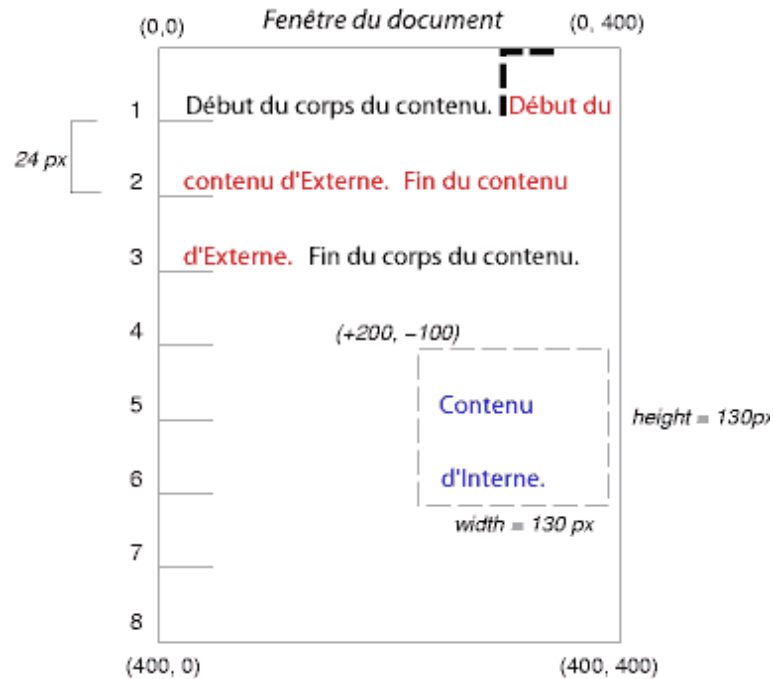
(0,0)

Fenêtre du document

(0, 400)

24 px

1 Début du corps du contenu. Début du

2 contenu d'Externe. Fin du contenu

3 d'Externe. Fin du corps du contenu.

4

(+200, −100)

5 Contenu

height = 130px

6 d'Interne.

width = 130 px

7

8

(400, 0)

(400, 400)